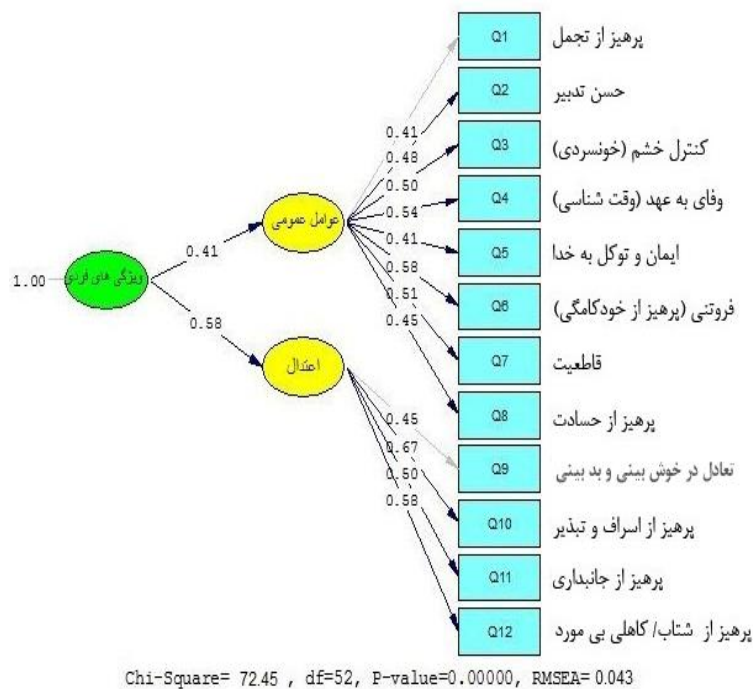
1.00
ویژگی های فردی
0.41
0.58
عوامل عمومی
اعتدال
0.41
0.48
0.50
0.54
0.41
0.58
0.51
0.45
0.45
0.67
0.50
0.58
Q1 پرهیز از تجمل
Q2 حسن تدبیر
Q3 کنترل خشم (خونسردی)
Q4 وفای به عهد (وقت شناسی)
Q5 ایمان و توکل به خدا
Q6 فروتنی (پرهیز از خودکامگی)
Q7 قاطعیت
Q8 پرهیز از حسادت
Q9 تعادل در خوش بینی و بد بینی
Q10 پرهیز از اسراف و تبذیر
Q11 پرهیز از جانبداری
Q12 پرهیز از شتاب/ کاهلی بی مورد

Chi-Square= 72.45 , df=52, P-value=0.00000, RMSEA= 0.043